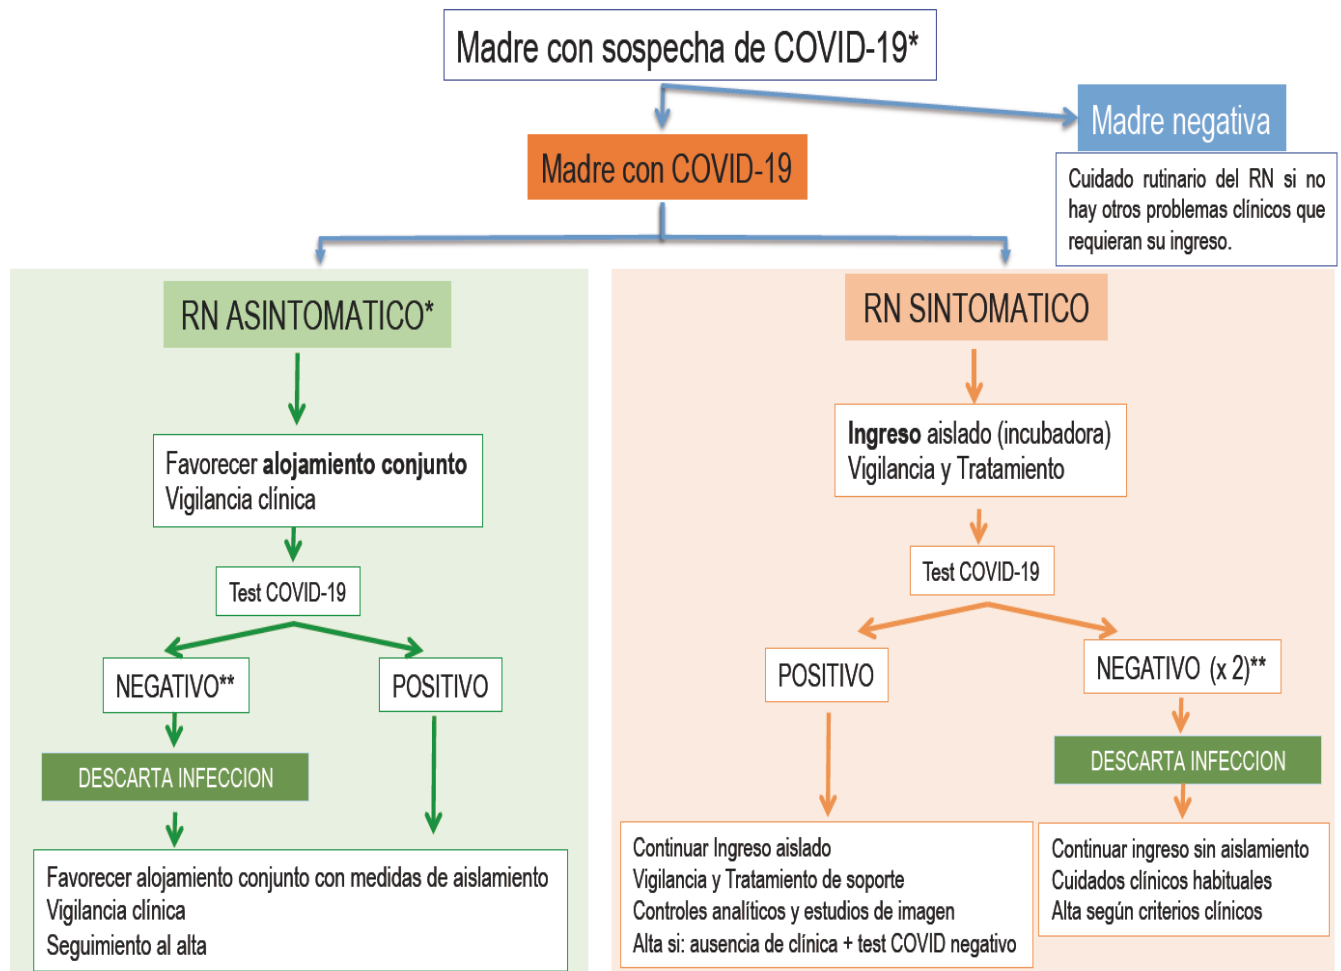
Madre con sospecha de COVID-19*

Madre negativa

Cuidado rutinario del RN si no hay otros problemas clínicos que requieran su ingreso.

Madre con COVID-19

RN ASINTOMATICO*

Favorecer **alojamiento conjunto**
Vigilancia clínica

Test COVID-19

NEGATIVO**

POSITIVO

DESCARTA INFECCION

Favorecer alojamiento conjunto con medidas de aislamiento
Vigilancia clínica
Seguimiento al alta

RN SINTOMATICO

**Ingreso** aislado (incubadora)
Vigilancia y Tratamiento

Test COVID-19

POSITIVO

NEGATIVO (x 2)**

DESCARTA INFECCION

Continuar Ingreso aislado
Vigilancia y Tratamiento de soporte
Controles analíticos y estudios de imagen
Alta si: ausencia de clínica + test COVID negativo

Continuar ingreso sin aislamiento
Cuidados clínicos habituales
Alta según criterios clínicos